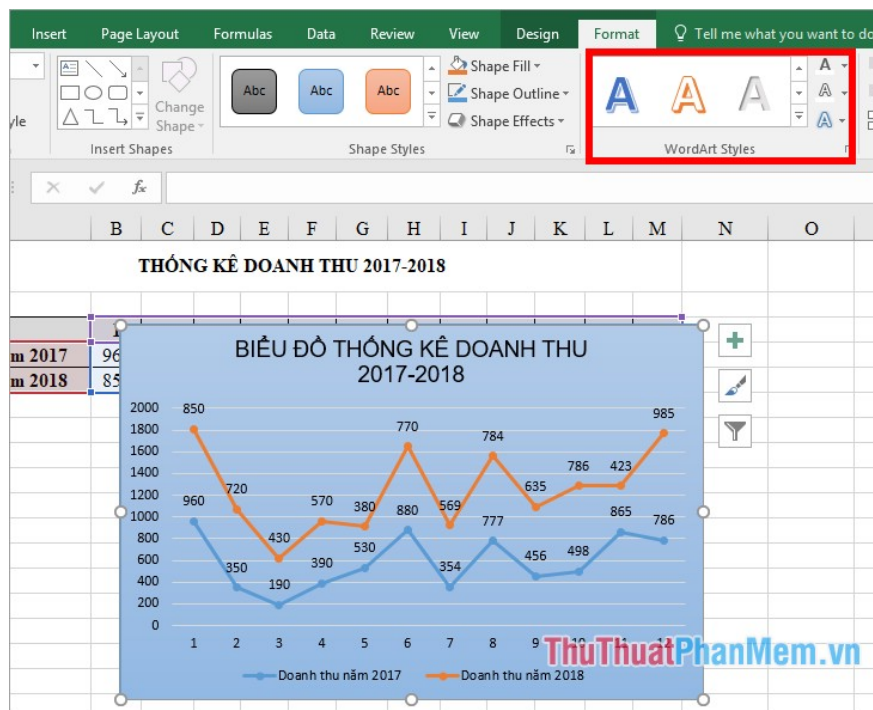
Insert Page Layout Formulas Data Review View Design Format Tell me what you want to do

yle

Change Shape

Insert Shapes

Abc Abc Abc

Shape Fill

Shape Outline

Shape Effects

Shape Styles

WordArt Styles

fx

B C D E F G H I J K L M N O

THỐNG KÊ DOANH THU 2017-2018

m 2017 96
m 2018 85

BIỂU ĐỒ THỐNG KÊ DOANH THU 2017-2018

2000
1800
1600
1400
1200
1000
800
600
400
200
0

850 720 430 570 380 770 569 784 635 786 423 985

960 350 190 390 530 880 354 777 456 498 865 786

1 2 3 4 5 6 7 8 9 10 11 12

Doanh thu năm 2017 Doanh thu năm 2018

ThuThuatPhanMem.vn